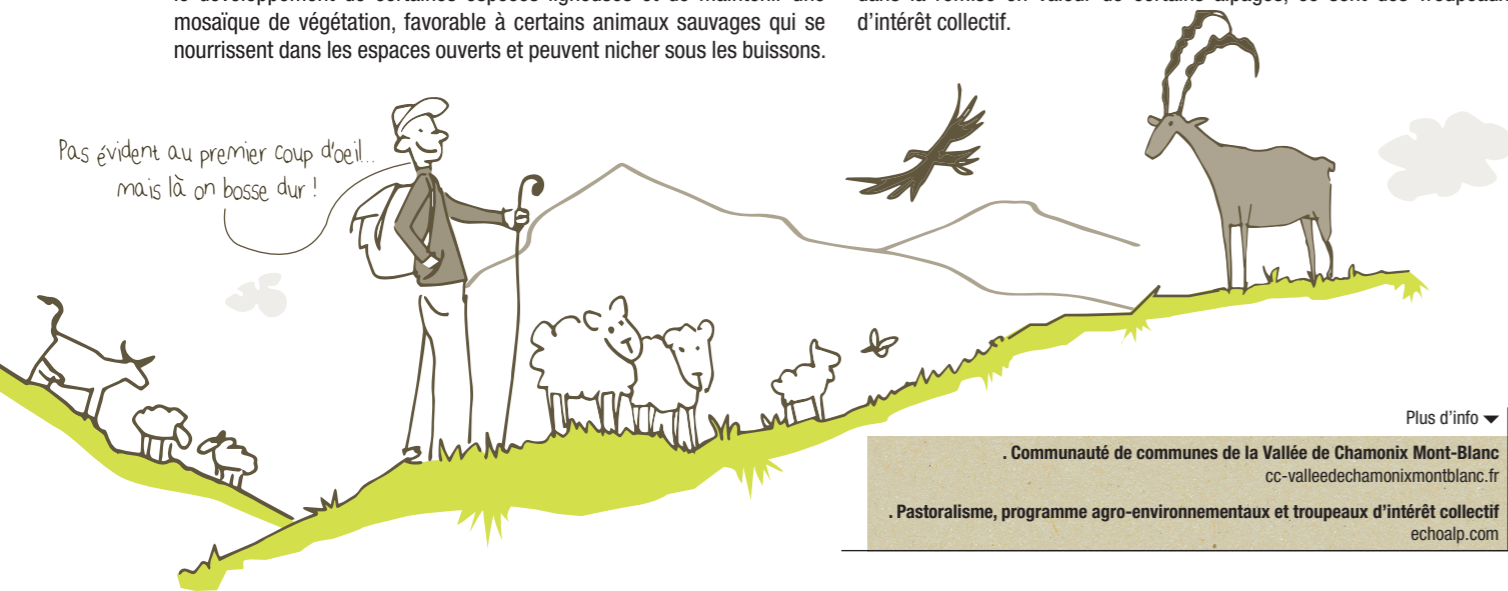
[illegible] mosaïque de végétation, favorable à certains animaux sauvages qui se nourrissent dans les espaces ouverts et peuvent nicher sous les buissons.

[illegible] d'intérêt collectif.

Pas évident au premier coup d'oeil.. mais là on bosse dur !

Plus d'info

. Communauté de communes de la Vallée de Chamonix Mont-Blanc
cc-valleedechamonixmontblanc.fr

. Pastoralisme, programme agro-environnementaux et troupeaux d'intérêt collectif
echoalp.com